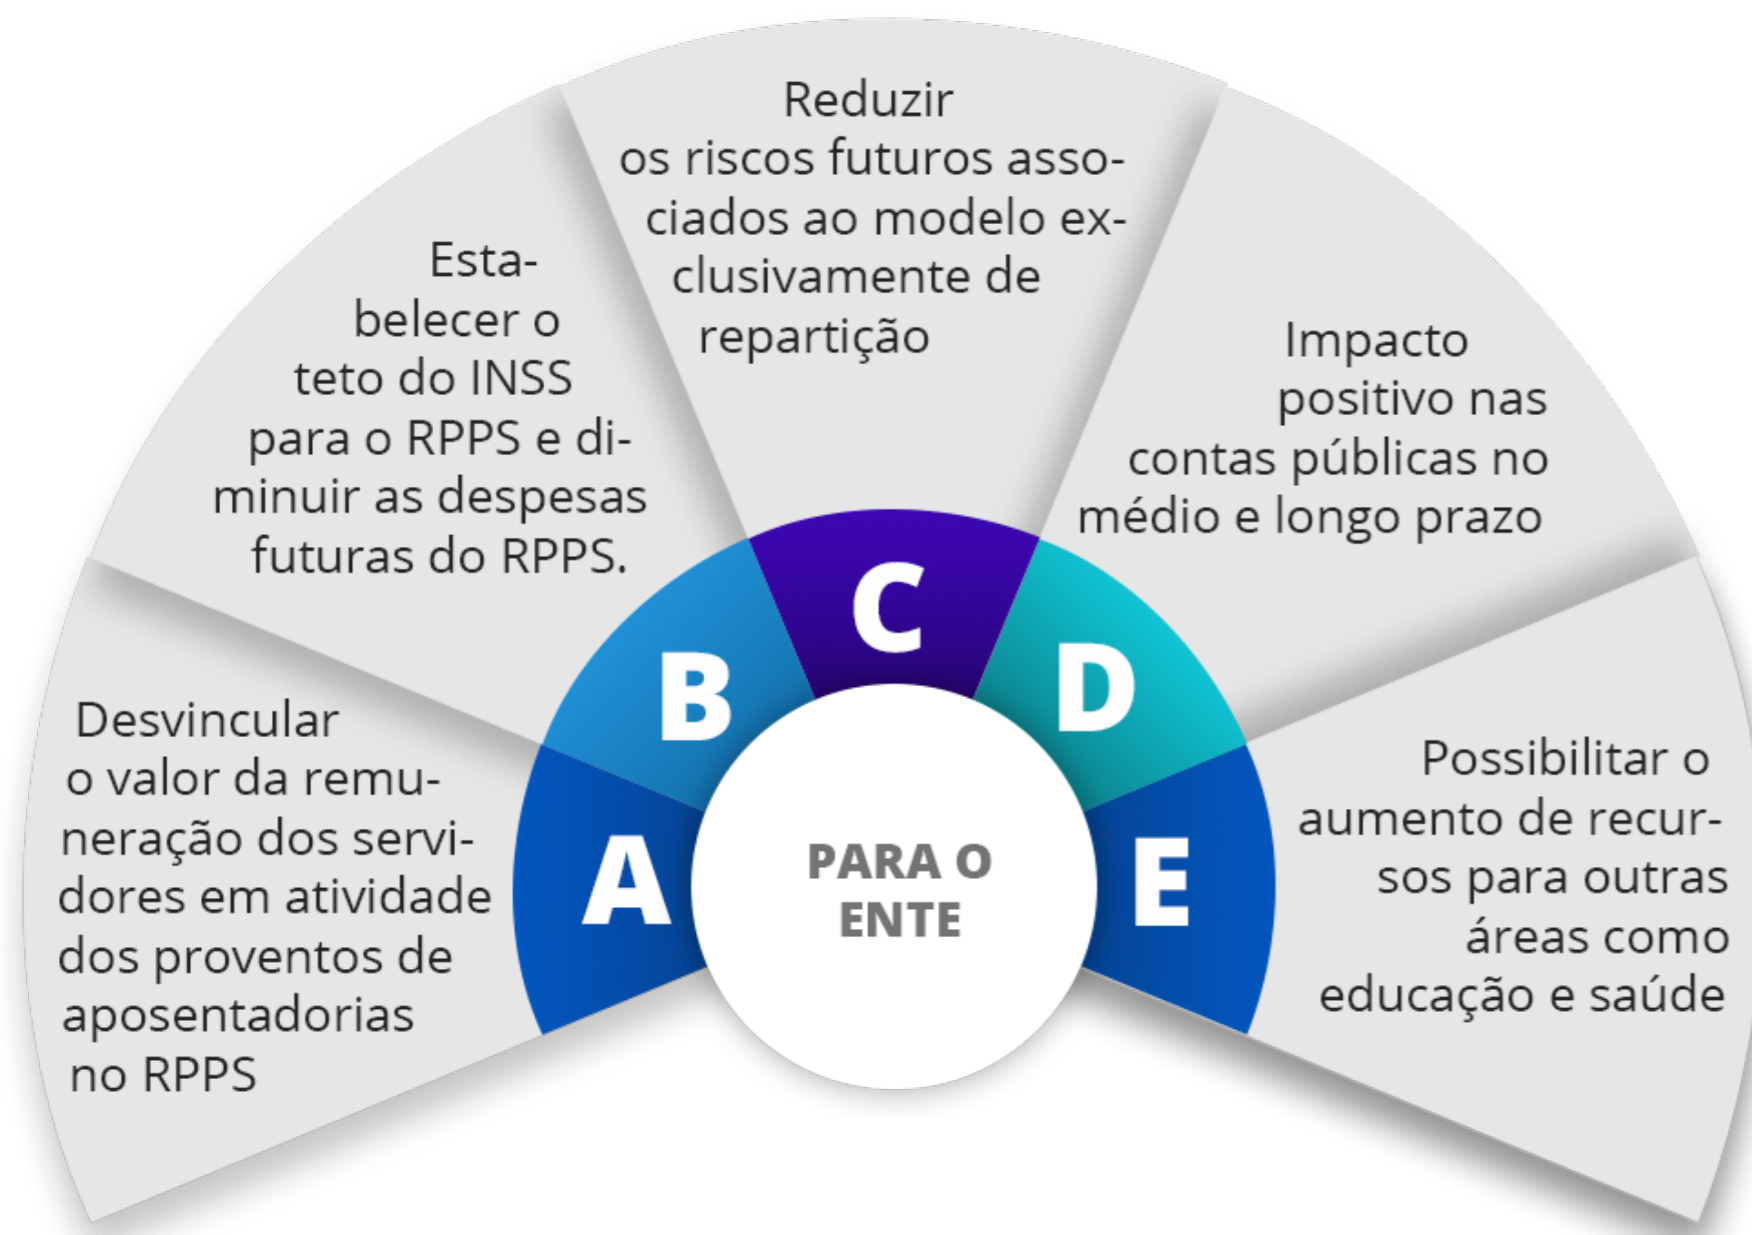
PARA O ENTE

A
Desvincular o valor da remuneração dos servidores em atividade dos proventos de aposentadorias no RPPS

B
Estabelecer o teto do INSS para o RPPS e diminuir as despesas futuras do RPPS.

C
Reduzir os riscos futuros associados ao modelo exclusivamente de repartição

D
Impacto positivo nas contas públicas no médio e longo prazo

E
Possibilitar o aumento de recursos para outras áreas como educação e saúde